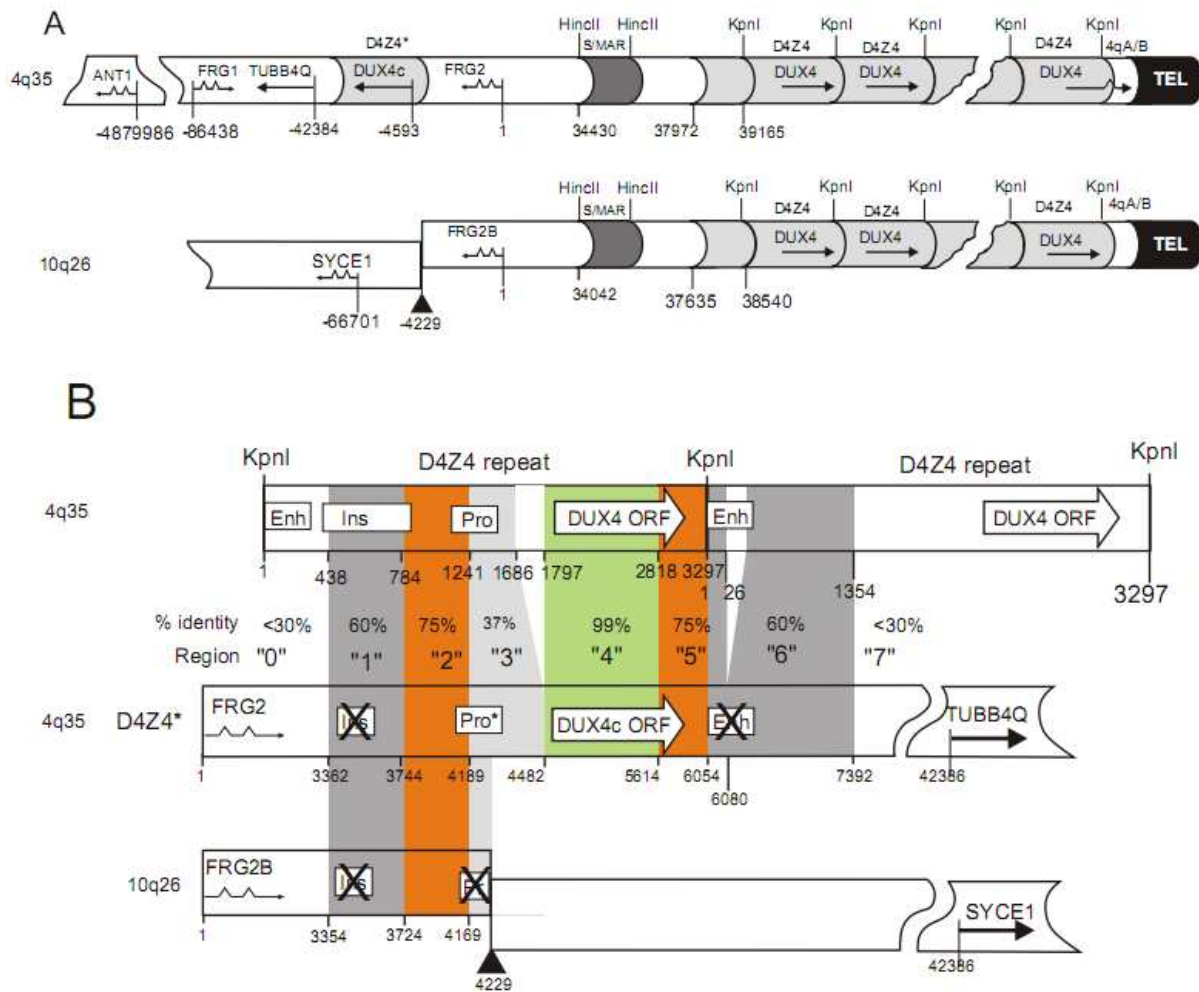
A

4q35

ANT1
-4879986
FRG1
-86438
TUBB4Q
-42384
D4Z4*
DUX4c
-4593
FRG2
1
HincII
S/MAR
HincII
34430
37972
KpnI
39165
KpnI
KpnI
D4Z4
DUX4
D4Z4
DUX4
KpnI
KpnI
D4Z4
DUX4
4qA/B
TEL

10q26

SYCE1
-66701
-4229
FRG2B
1
HincII
S/MAR
HincII
34042
37635
KpnI
38540
KpnI
KpnI
D4Z4
DUX4
D4Z4
DUX4
KpnI
KpnI
D4Z4
DUX4
4qA/B
TEL

B

KpnI
D4Z4 repeat
KpnI
D4Z4 repeat
KpnI

4q35
Enh
Ins
Pro
DUX4 ORF
Enh
DUX4 ORF
1
438
784
1241
1686
1797
2818
3297
1
26
1354
3297

% identity <30% 60% 75% 37% 99% 75% 60% <30%
Region "0" "1" "2" "3" "4" "5" "6" "7"

4q35 D4Z4*
FRG2
Ins
Pro*
DUX4c ORF
Enh
TUBB4Q
1
3362
3744
4189
4482
5614
6054
6080
7392
42386

10q26
FRG2B
Ins
Pro
SYCE1
1
3354
3724
4169
4229
42386